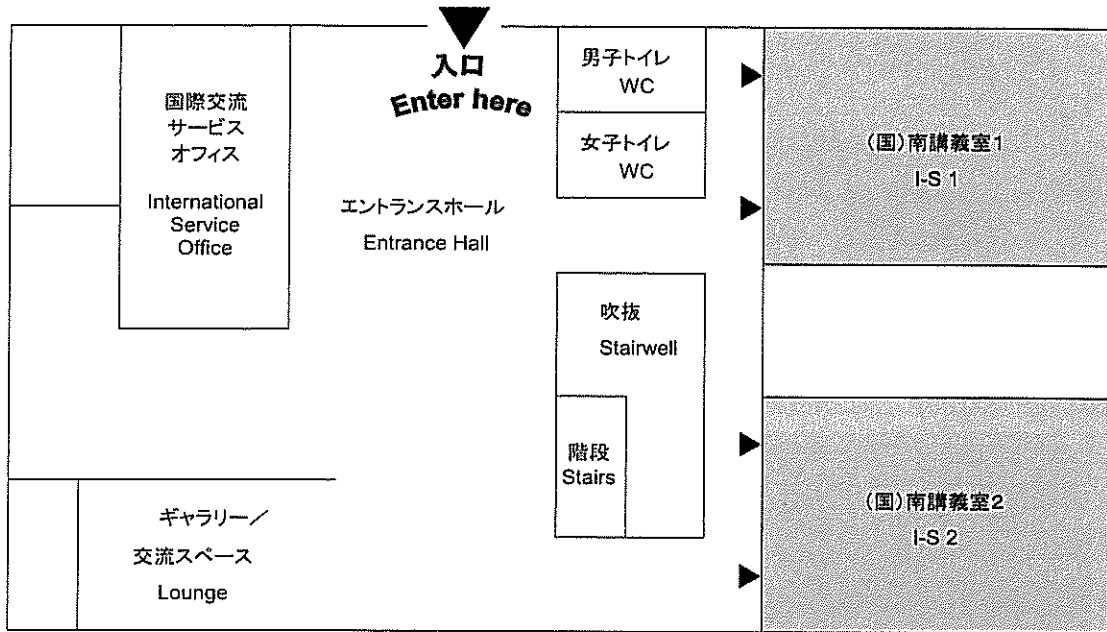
入口
Enter here

男子トイレ
WC

女子トイレ
WC

国際交流
サービス
オフィス

International
Service
Office

エントランスホール
Entrance Hall

(国)南講義室1
I-S 1

吹抜
Stairwell

階段
Stairs

(国)南講義室2
I-S 2

ギャラリー／
交流スペース
Lounge